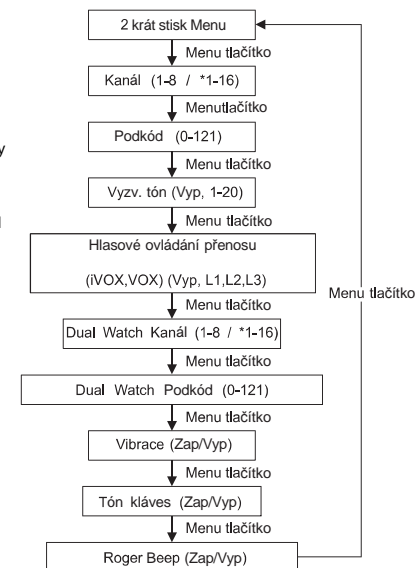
2 krát stisk Menu

Menu tlačítko

Kanál (1-8 / *1-16)

Menutlačítko

Podkód (0-121)

Menu tlačítko

Vyzv. tón (Vyp, 1-20)

Menu tlačítko

Hlasové ovládání přenosu

(iVOX,VOX) (Vyp, L1,L2,L3)

Menu tlačítko

Dual Watch Kanál (1-8 / *1-16)

Menu tlačítko

Dual Watch Podkód (0-121)

Menu tlačítko

Vibrace (Zap/Vyp)

Menu tlačítko

Tón kláves (Zap/Vyp)

Menu tlačítko

Roger Beep (Zap/Vyp)

Menu tlačítko